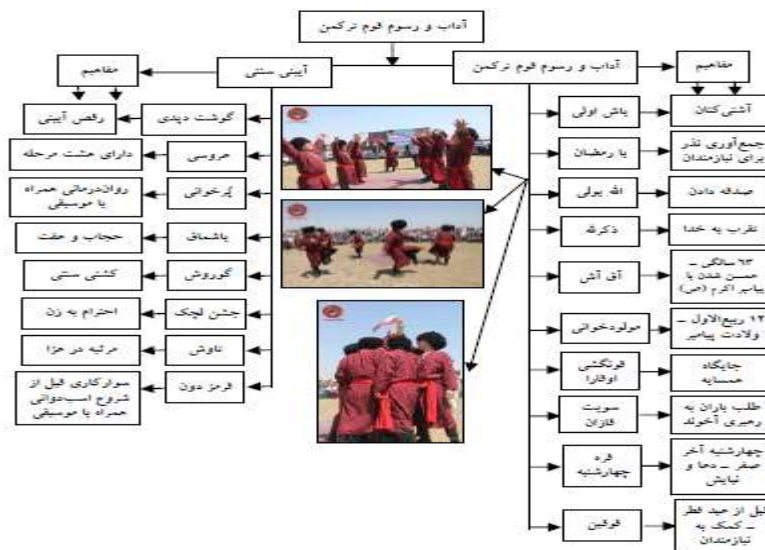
آداب و رسوم قوم ترکمن

آیینی سنتی

مفاهیم

آداب و رسوم قوم ترکمن

مفاهیم

گوشت دیدی | رقص آیینی
عروسی | دارای هشت مرحله
یُرخوانی | روان‌درمانی همراه با موسیقی
یاشماق | حجاب و عفت
گوروش | کشتی سنتی
جشن لچک | احترام به زن
ناوش | مرثیه در عزا
قرمز دون | سوارکاری قبل از شروع اسب‌دوانی همراه با موسیقی

یاش اولی | آشتی‌کنان
یا رمضان | جمع‌آوری نذر برای نیازمندان
الله یولی | صدقه دادن
ذکرله | تقرب به خدا
آق آش | ۶۳ سالگی ـ همسن شدن با پیامبر اکرم (ص)
مولودخوانی | ۱۲ ربیع‌الاول ـ ولادت پیامبر
قونگشی اوتارا | جایگاه همسایه
سویت قازان | طلب باران به رهبری آخوند
قره چهارشنبه | چهارشنبه آخر صفر ـ دعا و نیایش
فوقین | قبل از عید فطر ـ کمک به نیازمندان